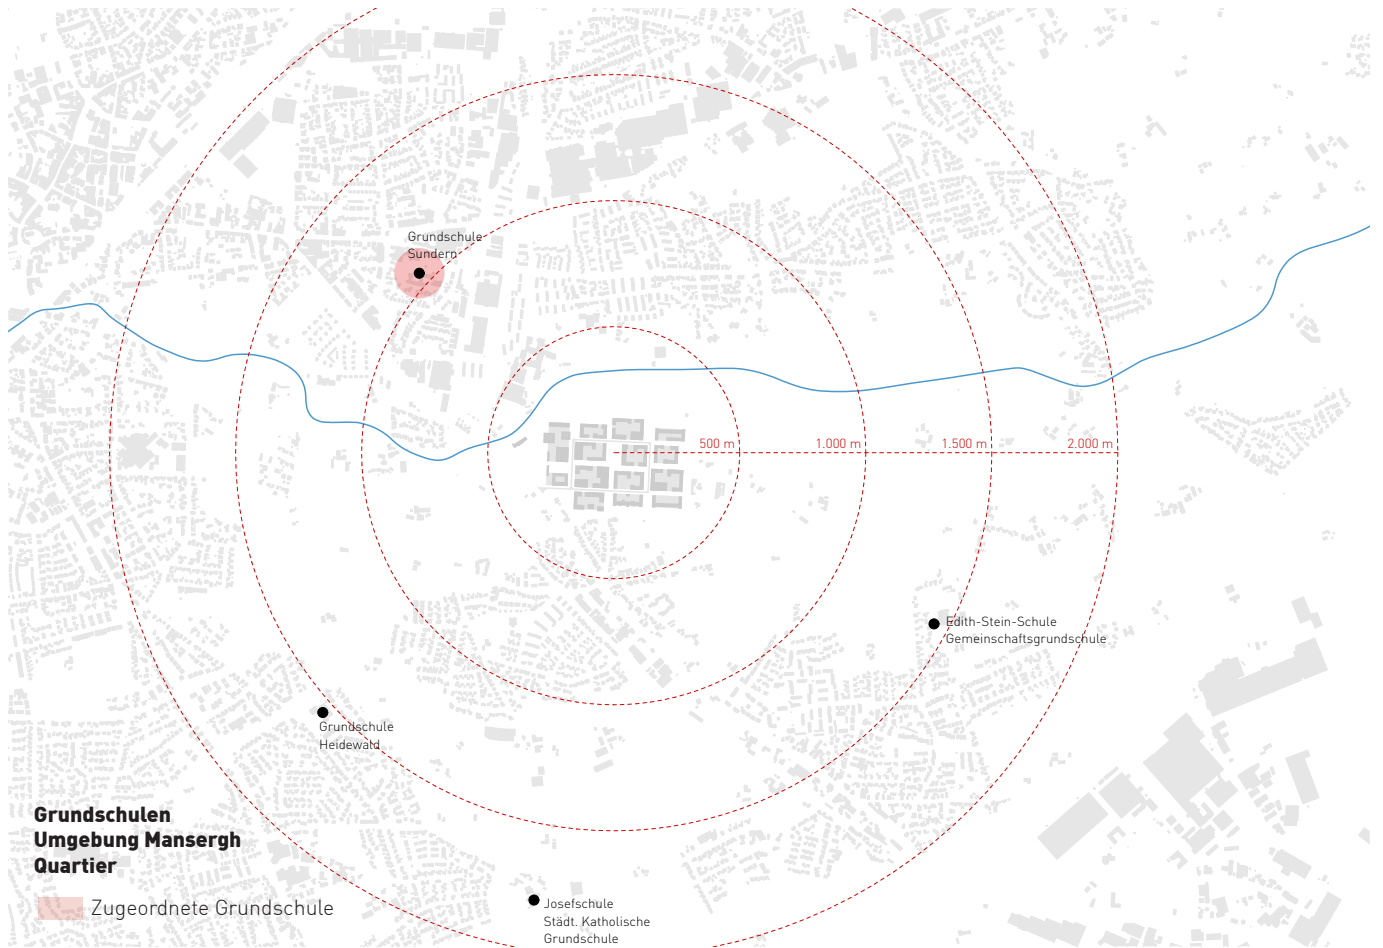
Grundschule Sundern

500 m

1.000 m

1.500 m

2.000 m

Edith-Stein-Schule Gemeinschaftsgrundschule

Grundschule Heidewald

Grundschulen Umgebung Mansergh Quartier

Zugeordnete Grundschule

Josefschule Städt. Katholische Grundschule